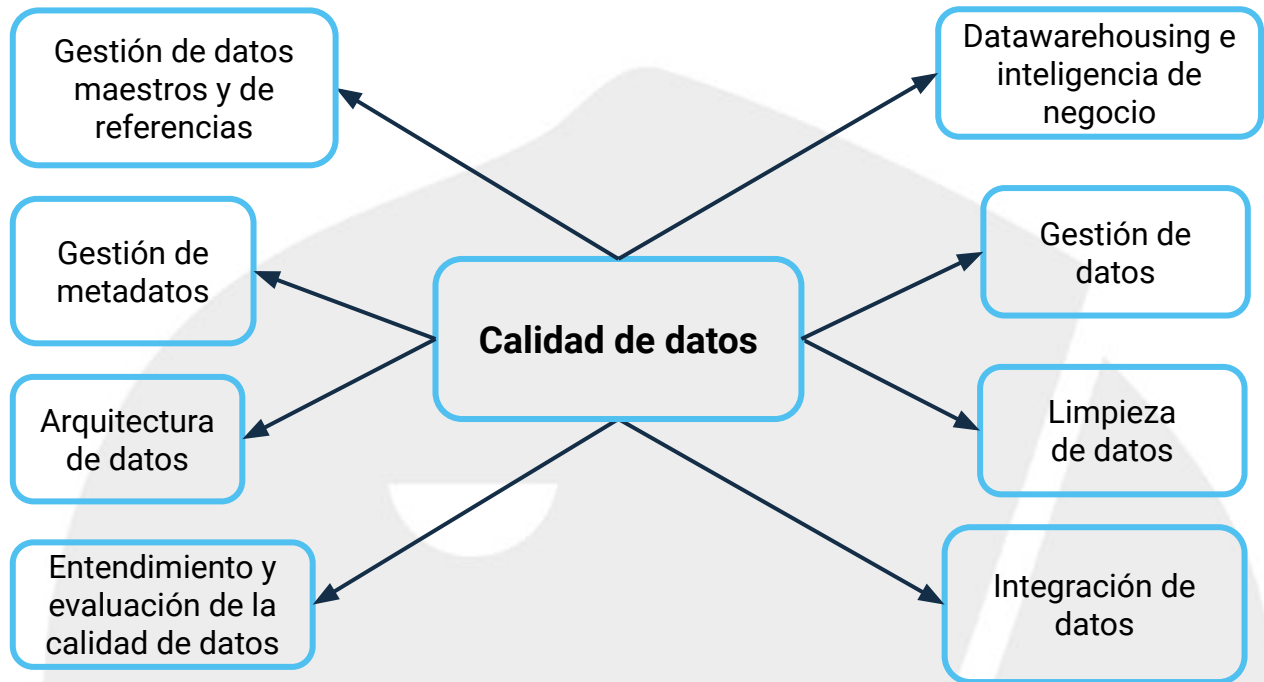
Gestión de datos maestros y de referencias

Datawarehousing e inteligencia de negocio

Gestión de metadatos

Gestión de datos

Calidad de datos

Arquitectura de datos

Limpieza de datos

Entendimiento y evaluación de la calidad de datos

Integración de datos